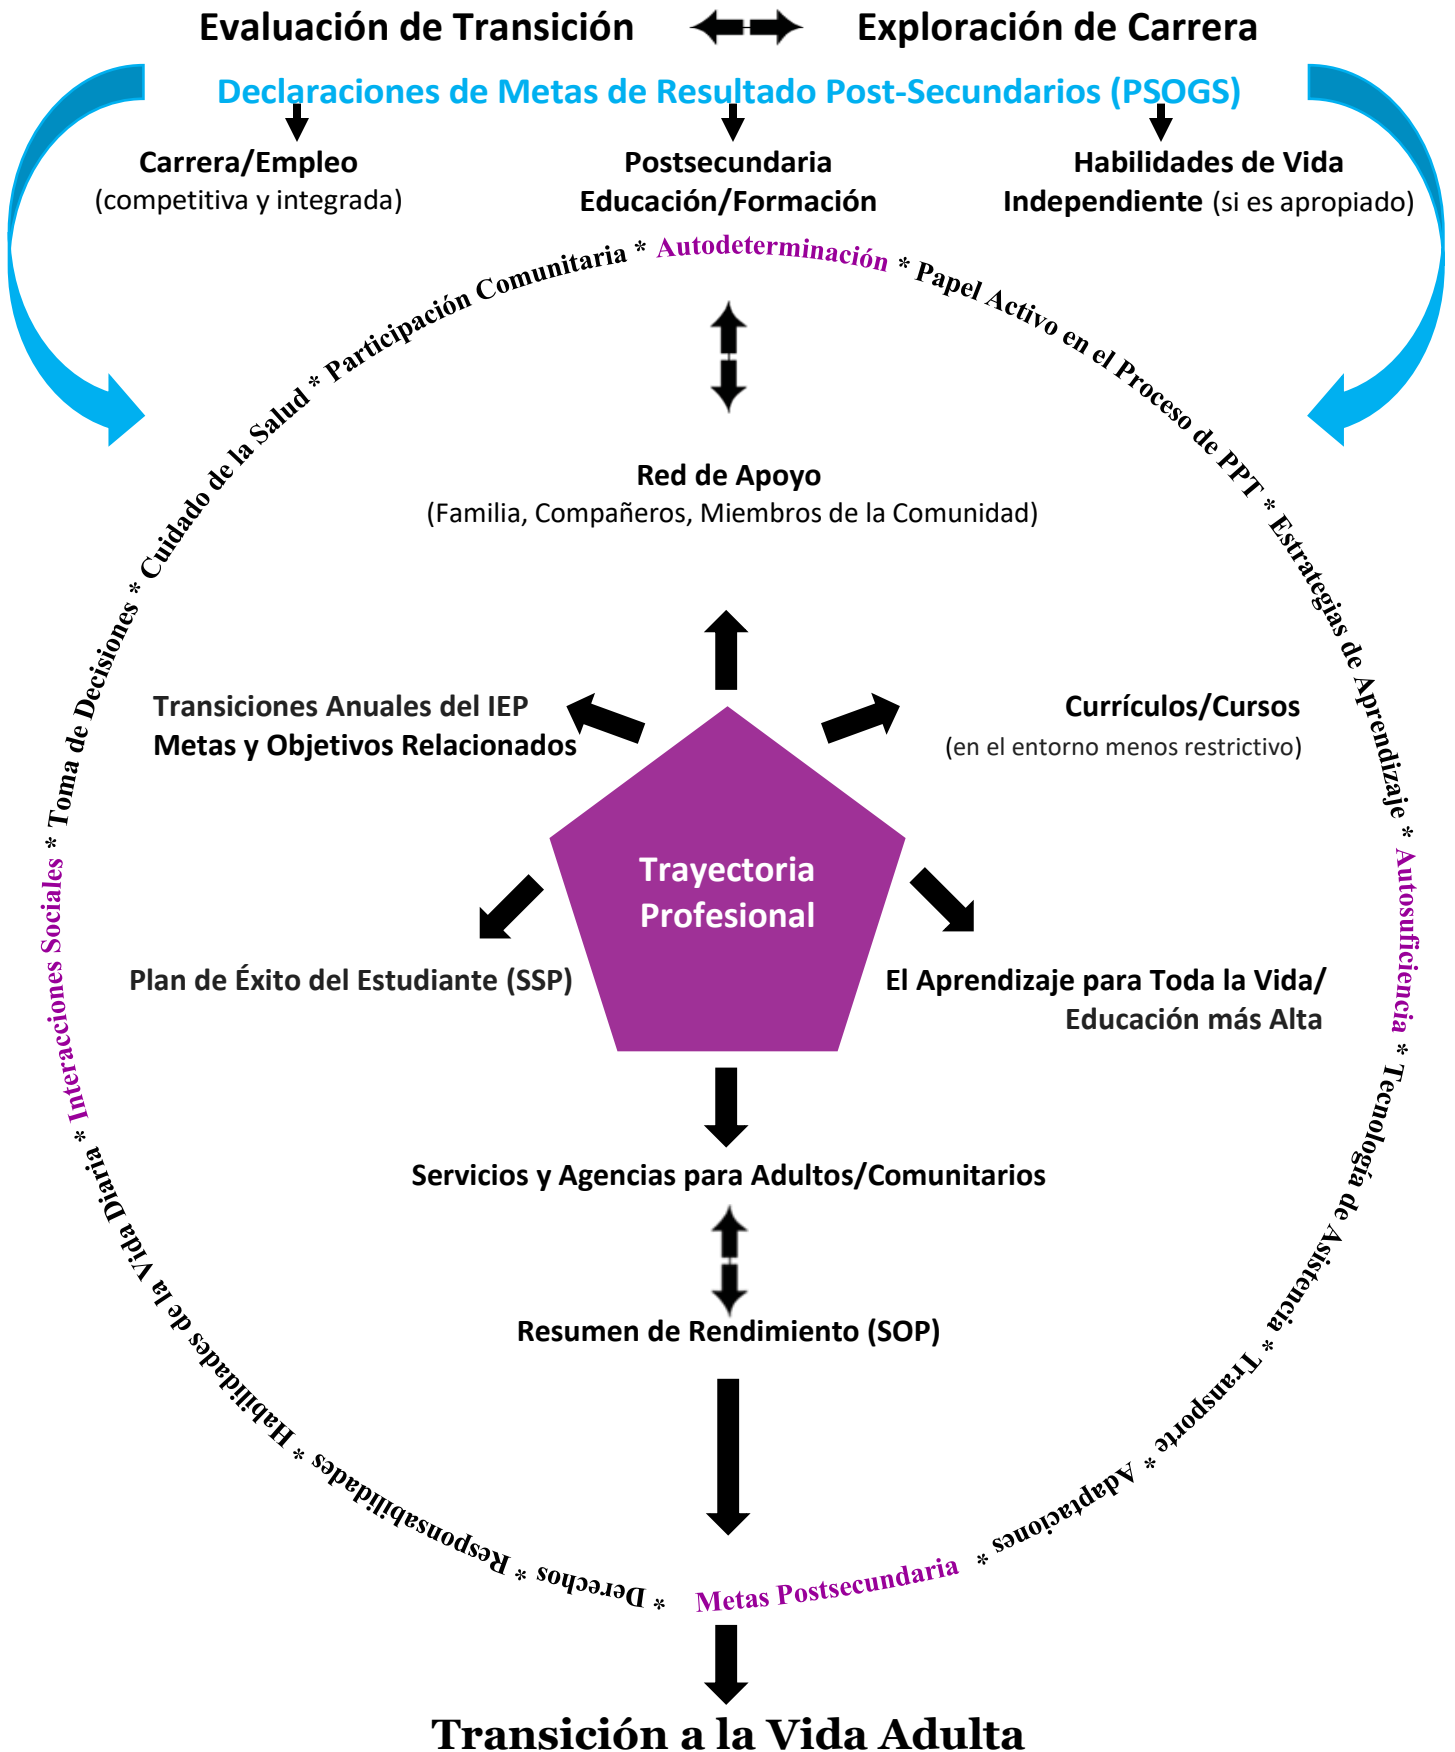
Evaluación de Transición Exploración de Carrera

Declaraciones de Metas de Resultado Post-Secundarios (PSOGS)

Carrera/Empleo (competitiva y integrada)

Postsecundaria Educación/Formación

Habilidades de Vida Independiente (si es apropiado)

Autodeterminación * Papel Activo en el Proceso de PPT * Estrategias de Aprendizaje * Autosuficiencia * Tecnología de Asistencia * Transporte * Adaptaciones * Metas Postsecundaria * Derechos * Responsabilidades * Habilidades de la Vida Diaria * Interacciones Sociales * Toma de Decisiones * Cuidado de la Salud * Participación Comunitaria *

Red de Apoyo
(Familia, Compañeros, Miembros de la Comunidad)

Transiciones Anuales del IEP
Metas y Objetivos Relacionados

Currículos/Cursos
(en el entorno menos restrictivo)

Trayectoria Profesional

Plan de Éxito del Estudiante (SSP)

El Aprendizaje para Toda la Vida/ Educación más Alta

Servicios y Agencias para Adultos/Comunitarios

Resumen de Rendimiento (SOP)

Transición a la Vida Adulta